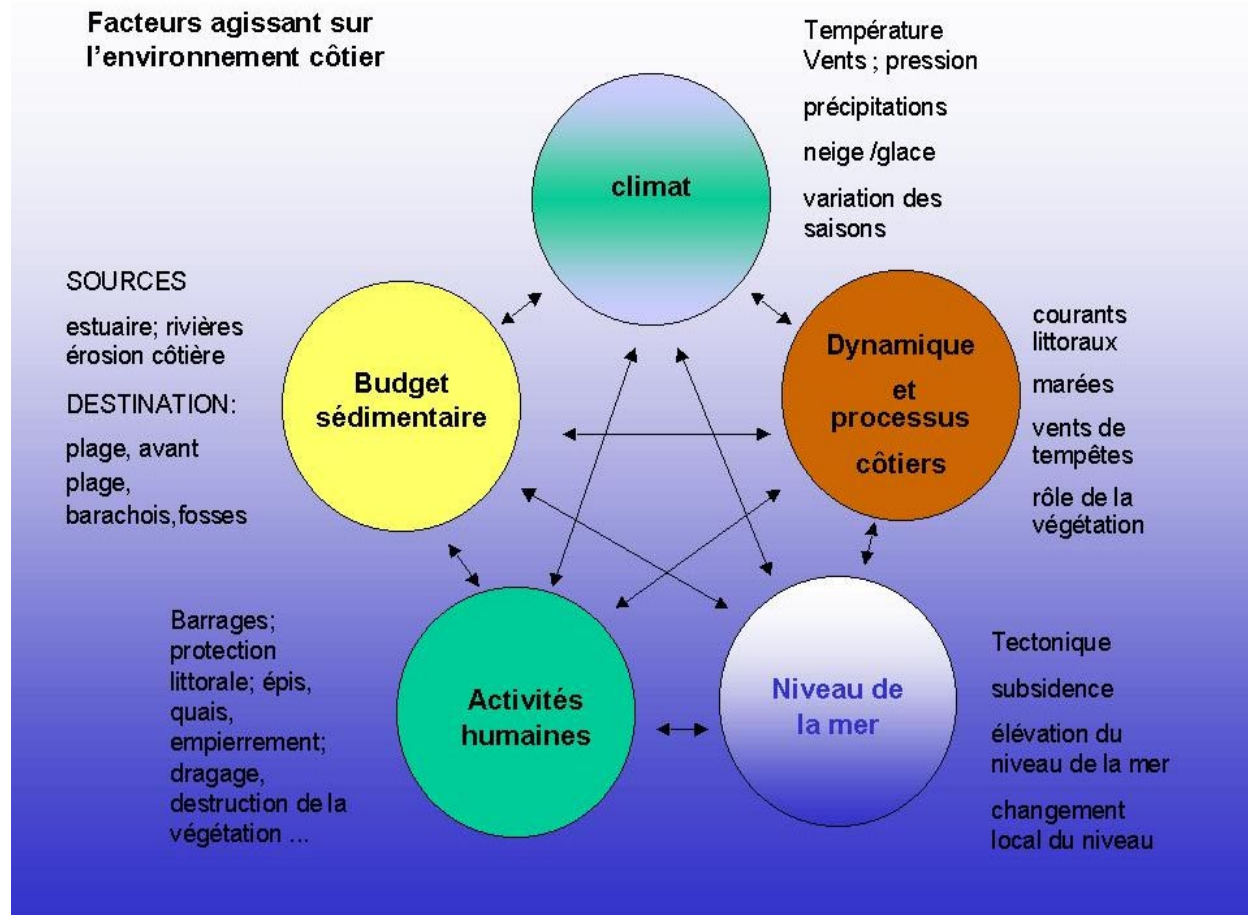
Facteurs agissant sur l'environnement côtier

climat

Température
Vents ; pression

précipitations

neige /glace

variation des saisons

SOURCES

estuaire; rivières
érosion côtière

DESTINATION:

plage, avant plage, barachois,fosses

Budget sédimentaire

Dynamique et processus côtiers

courants littoraux

marées

vents de tempêtes

rôle de la végétation

Barrages; protection littorale; épis, quais, empierrement; dragage, destruction de la végétation ...

Activités humaines

Niveau de la mer

Tectonique

subsidence

élévation du niveau de la mer

changement local du niveau